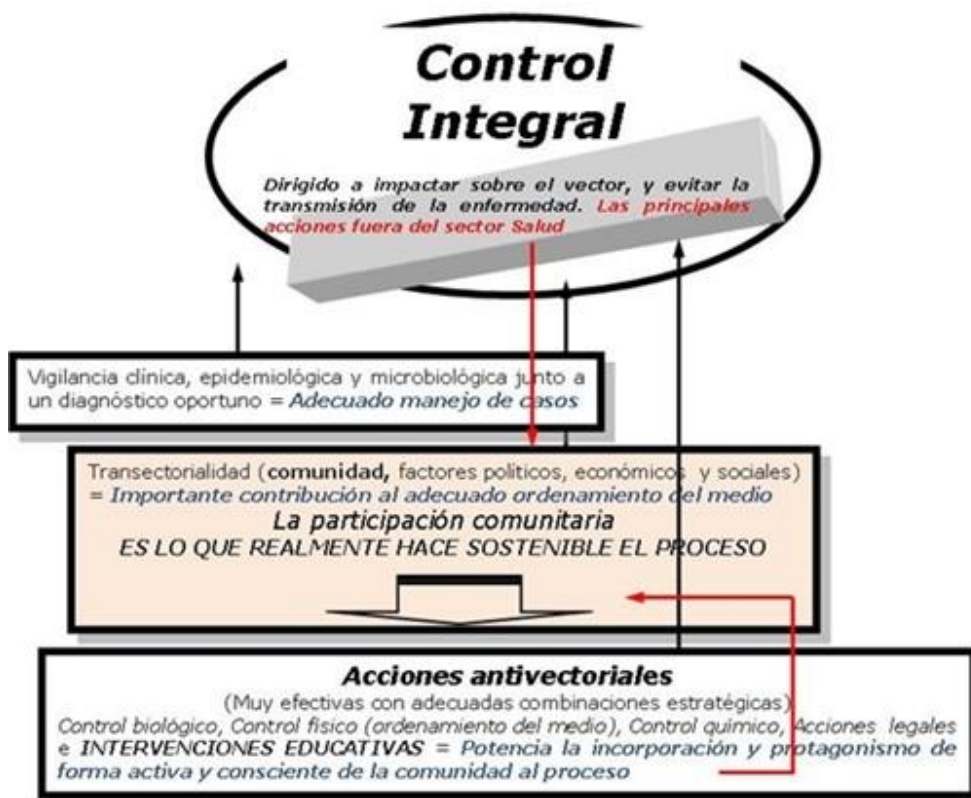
Control Integral

Dirigido a impactar sobre el vector, y evitar la transmisión de la enfermedad. Las principales acciones fuera del sector Salud

Vigilancia clínica, epidemiológica y microbiológica junto a un diagnóstico oportuno = Adecuado manejo de casos

Transectorialidad (comunidad, factores políticos, económicos y sociales) = Importante contribución al adecuado ordenamiento del medio
La participación comunitaria
ES LO QUE REALMENTE HACE SOSTENIBLE EL PROCESO

Acciones antivectoriales
(Muy efectivas con adecuadas combinaciones estratégicas)
Control biológico, Control físico (ordenamiento del medio), Control químico, Acciones legales e INTERVENCIONES EDUCATIVAS = Potencia la incorporación y protagonismo de forma activa y consciente de la comunidad al proceso